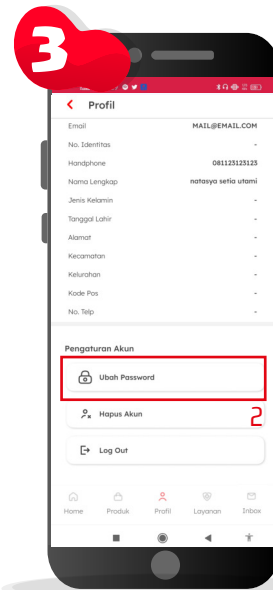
3

Profil

| | |
|---|---|
| Email | MAIL@EMAIL.COM |
| No. Identitas | - |
| Handphone | 081123125123 |
| Nama Lengkap | natasya setia utami |
| Jenis Kelamin | - |
| Tanggal Lahir | - |
| Alamat | - |
| Kecamatan | - |
| Kelurahan | - |
| Kode Pos | - |
| No. Telp | - |

Pengaturan Akun

Ubah Password

Hapus Akun

2

Log Out

Home Produk Profil Layanan Inbox